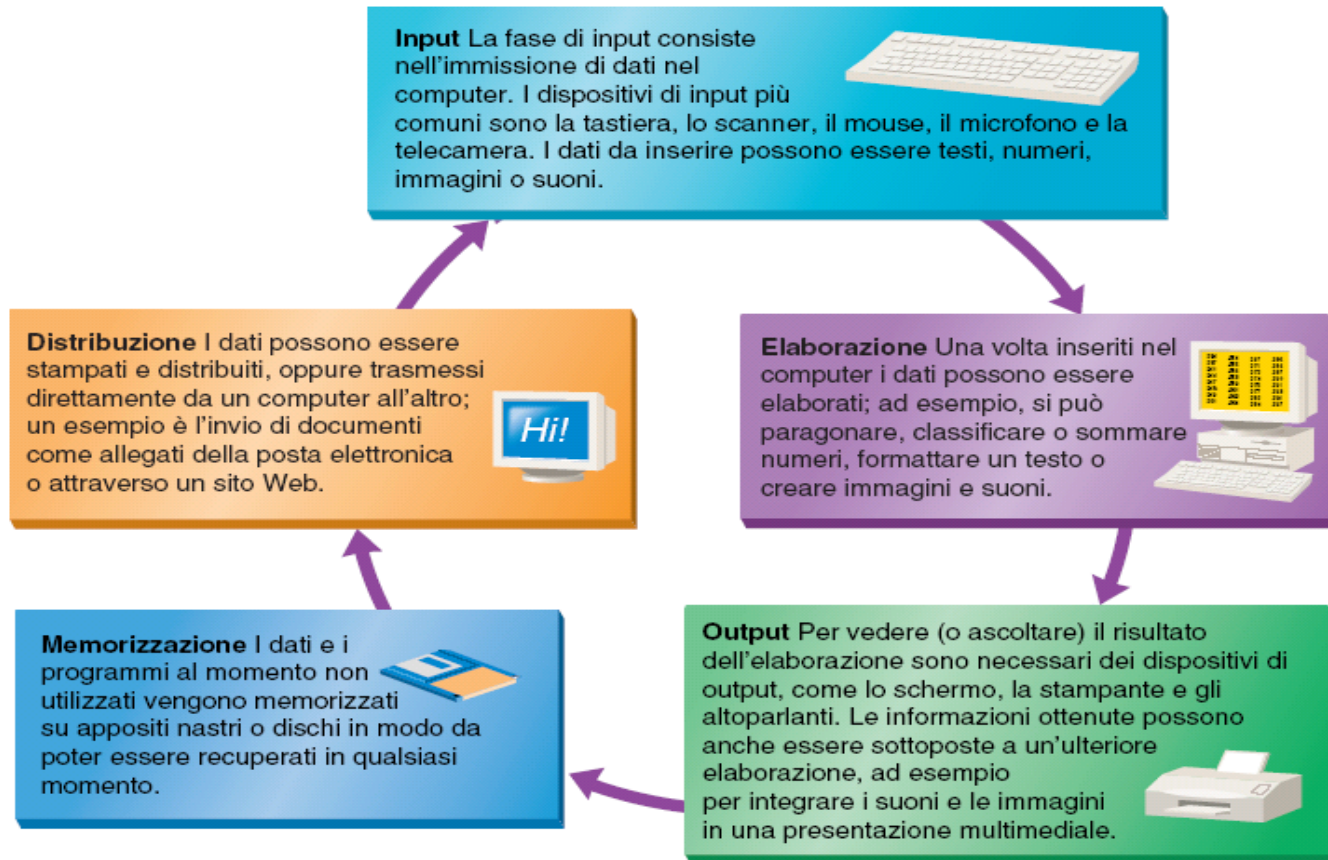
**Input** La fase di input consiste nell'immissione di dati nel computer. I dispositivi di input più comuni sono la tastiera, lo scanner, il mouse, il microfono e la telecamera. I dati da inserire possono essere testi, numeri, immagini o suoni.

**Elaborazione** Una volta inseriti nel computer i dati possono essere elaborati; ad esempio, si può paragonare, classificare o sommare numeri, formattare un testo o creare immagini e suoni.

**Output** Per vedere (o ascoltare) il risultato dell'elaborazione sono necessari dei dispositivi di output, come lo schermo, la stampante e gli altoparlanti. Le informazioni ottenute possono anche essere sottoposte a un'ulteriore elaborazione, ad esempio per integrare i suoni e le immagini in una presentazione multimediale.

**Memorizzazione** I dati e i programmi al momento non utilizzati vengono memorizzati su appositi nastri o dischi in modo da poter essere recuperati in qualsiasi momento.

**Distribuzione** I dati possono essere stampati e distribuiti, oppure trasmessi direttamente da un computer all'altro; un esempio è l'invio di documenti come allegati della posta elettronica o attraverso un sito Web.

Hi!